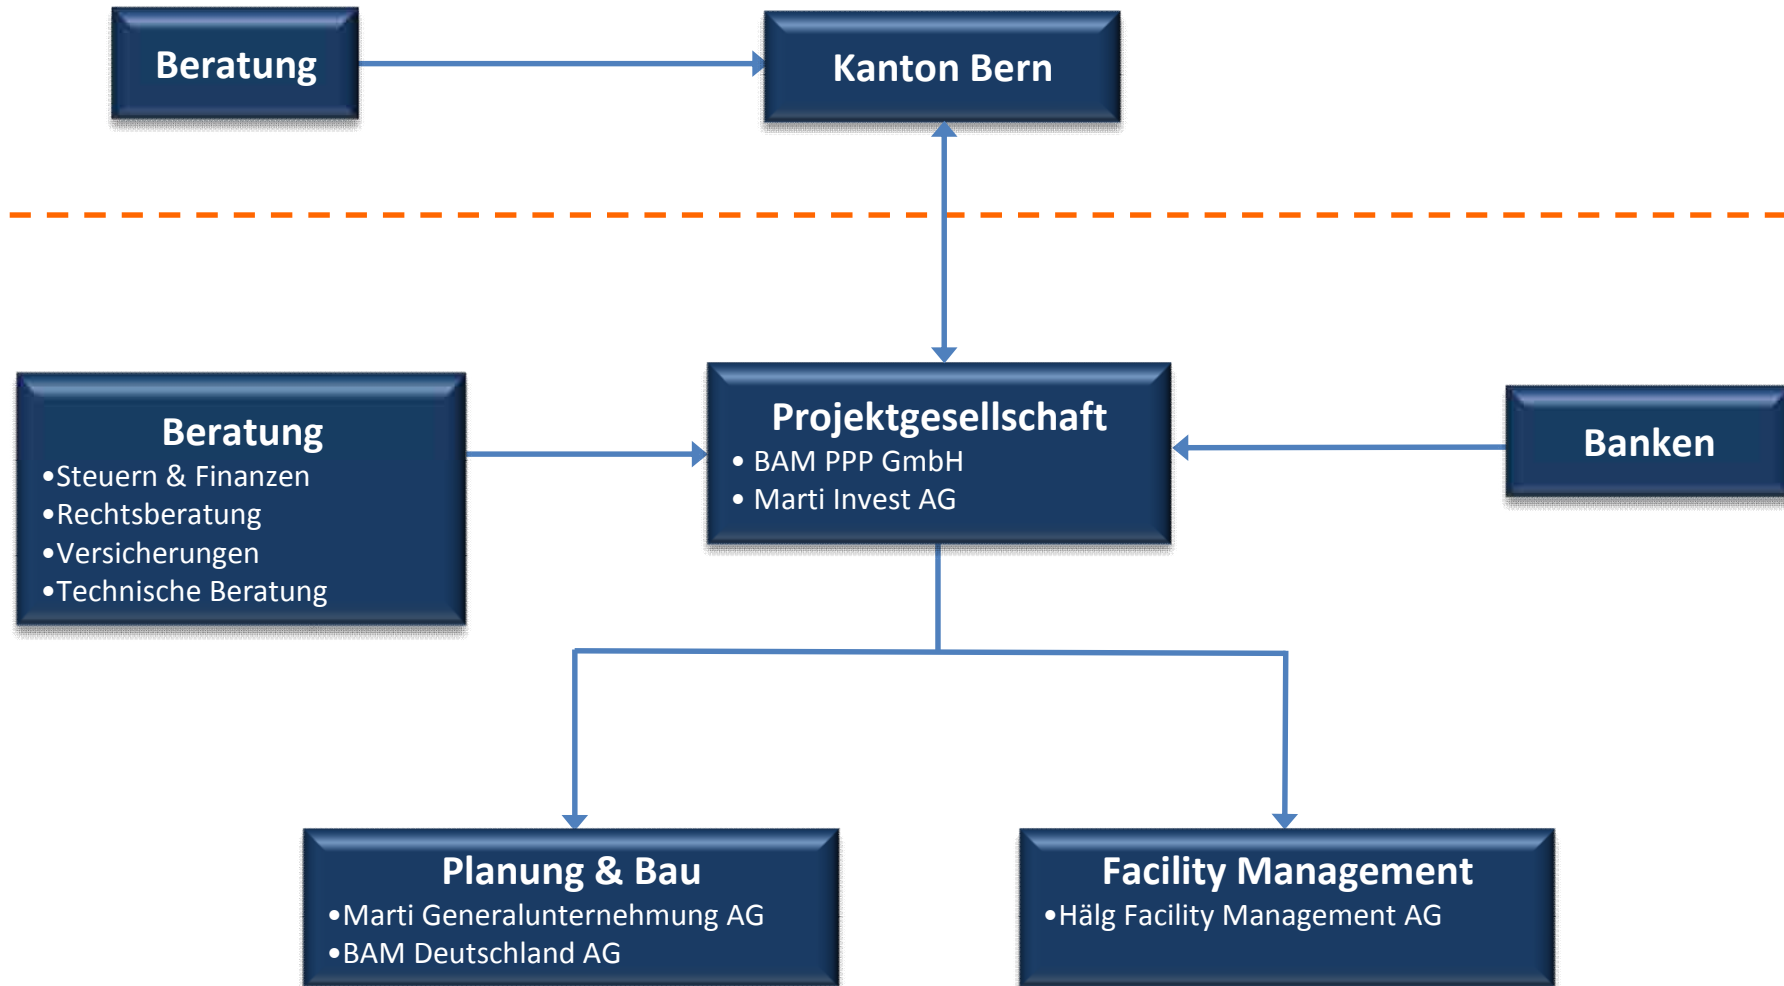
Beratung

Kanton Bern

Beratung
•Steuern & Finanzen
•Rechtsberatung
•Versicherungen
•Technische Beratung

Projektgesellschaft
• BAM PPP GmbH
• Marti Invest AG

Banken

Planung & Bau
•Marti Generalunternehmung AG
•BAM Deutschland AG

Facility Management
•Hälg Facility Management AG